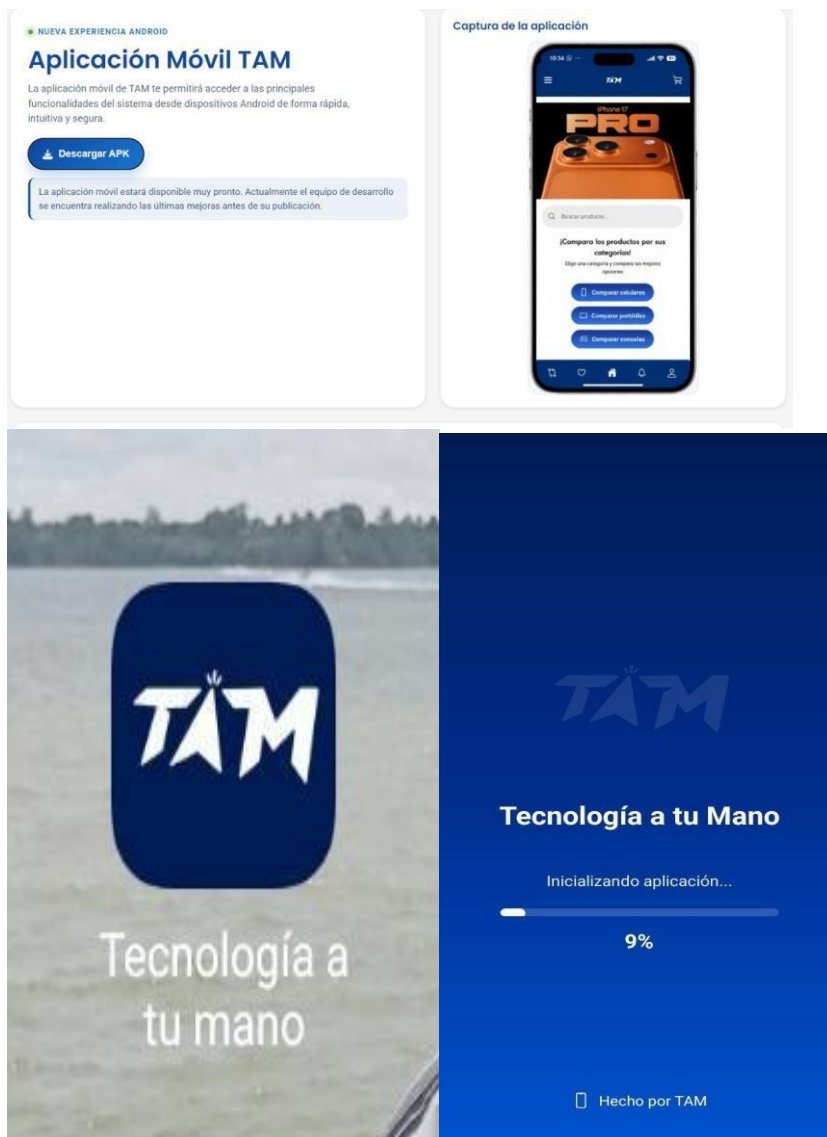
NUEVA EXPERIENCIA ANDROID

Aplicación Móvil TAM

La aplicación móvil de TAM te permitirá acceder a las principales funcionalidades del sistema desde dispositivos Android de forma rápida, intuitiva y segura.

Descargar APK

La aplicación móvil estará disponible muy pronto. Actualmente el equipo de desarrollo se encuentra realizando las últimas mejoras antes de su publicación.

Captura de la aplicación

10:34

TAM

iPhone 17

PRO

Buscar productos...

¡Compara los productos por sus categorías!

Elige una categoría y compara las mejores opciones

Comparar celulares

Comparar portátiles

Comparar consolas

TAM

Tecnología a tu mano

TAM

Tecnología a tu Mano

Inicializando aplicación...

9%

Hecho por TAM